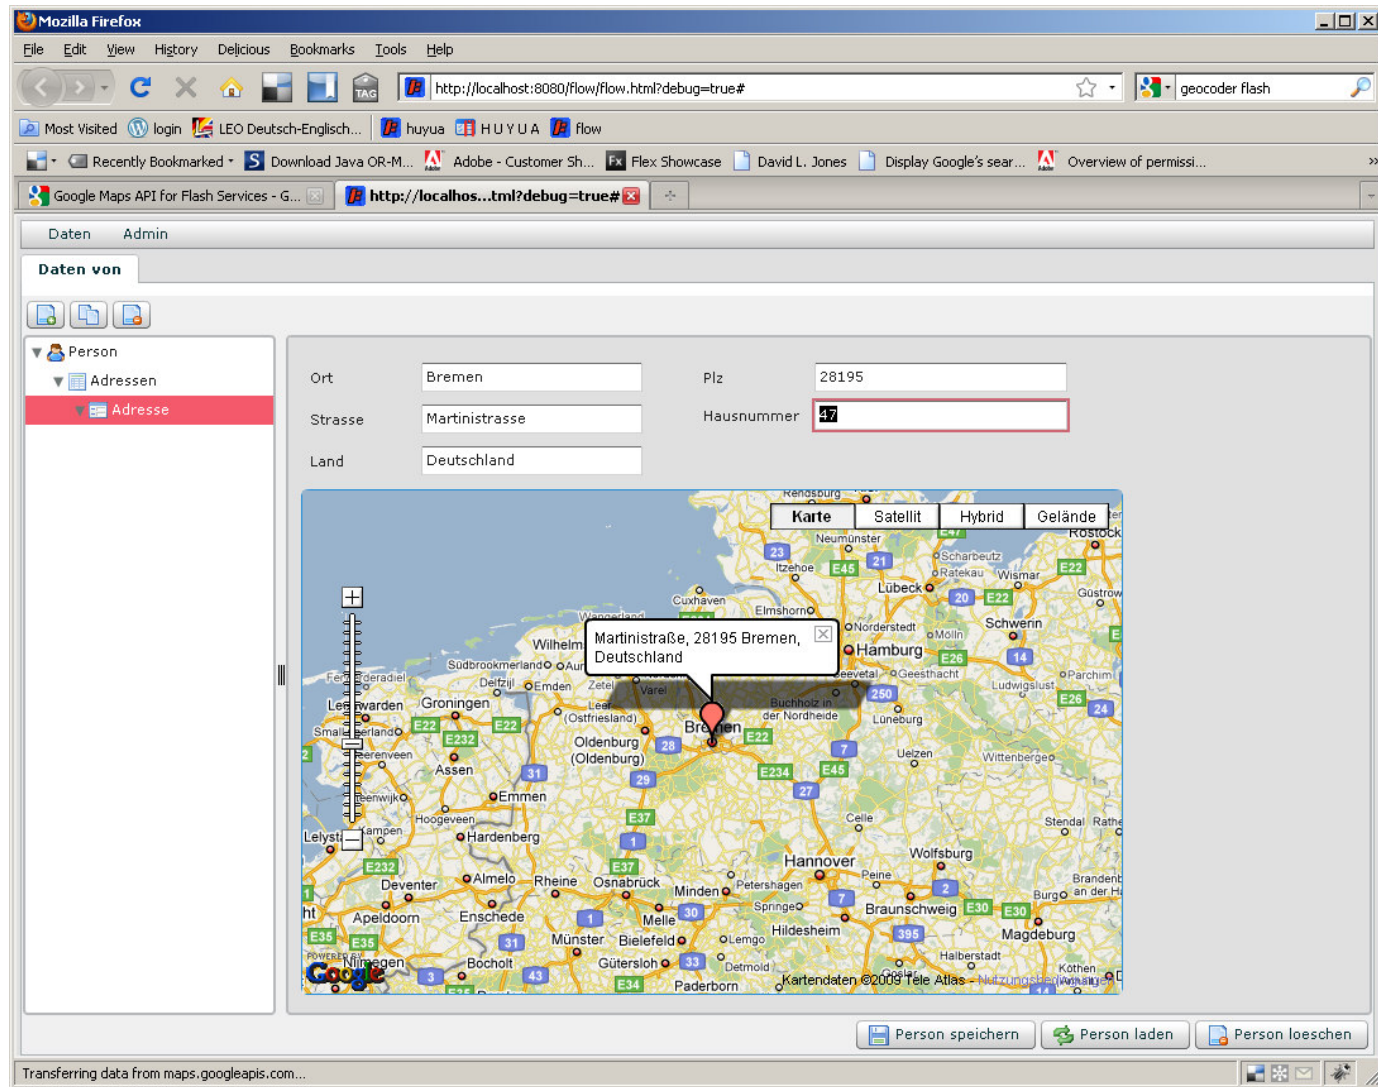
Mozilla Firefox

File Edit View History Delicious Bookmarks Tools Help

http://localhost:8080/flow/flow.html?debug=true#

geocoder flash

Most Visited login LEO Deutsch-Englisch... huyua H U Y U A flow

Recently Bookmarked Download Java OR-M... Adobe - Customer Sh... Flex Showcase David L. Jones Display Google's sear... Overview of permissi...

Google Maps API for Flash Services - G... http://localhos...tml?debug=true#

Daten Admin

Daten von

Person
Adressen
Adresse

Ort Bremen
Plz 28195
Strasse Martinistrasse
Hausnummer 47
Land Deutschland

Karte Satellit Hybrid Gelände

Martinistraße, 28195 Bremen, Deutschland

Rendsburg Neumünster Rostock Scharbeutz Ratekau Wismar Itzehoe Lübeck Güstrow Cuxhaven Elmshorn Norderstedt Mölln Schwerin Wilhelm Hamburg Südbrookmerland Aur Geesthacht Parchim Emden Ludwigslust Groningen Leer (Ostfriesland) Buchholz in der Nordheide Lüneburg Bremen Oldenburg (Oldenburg) Assen Uelzen Wittenberge Emmen Hoogeveen Hardenberg Celle Stendal Lelystad Hannover Wolfsburg Peine Deventer Almelo Rheine Osnabrück Minden Petershagen Springe Braunschweig Burg Apeldoorn Enschede Melle Hildesheim Magdeburg Münster Bielefeld Lemgo Nijmegen Bocholt Gütersloh Detmold Halberstadt Paderborn Köthen

Kartendaten ©2009 Tele Atlas - Nutzungsbedingungen

Person speichern Person laden Person loeschen

Transferring data from maps.googleapis.com...